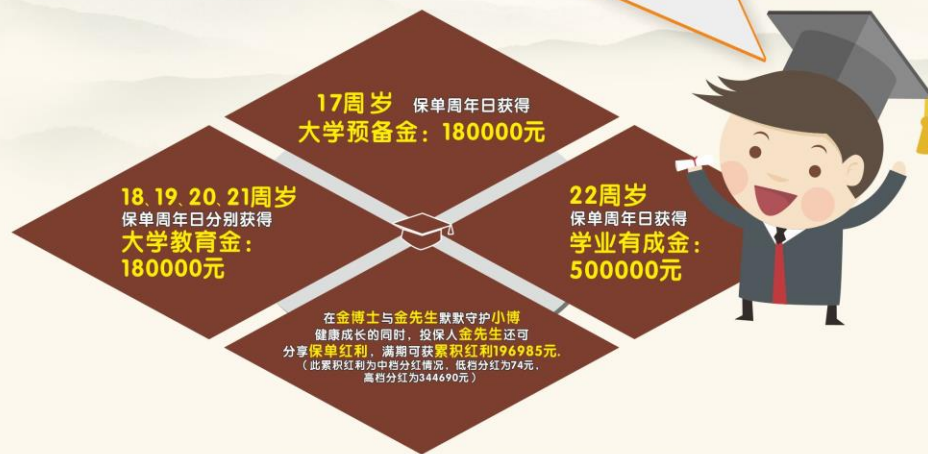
17周岁 保单周年日获得
大学预备金：180000元

18、19、20、21周岁
保单周年日分别获得
大学教育金：
180000元

22周岁
保单周年日获得
学业有成金：
500000元

在金博士与金先生默默守护小博健康成长的同时，投保人金先生还可分享保单红利，满期可获累积红利196985元.
（此累积红利为中档分红情况，低档分红为74元，高档分红为344690元）